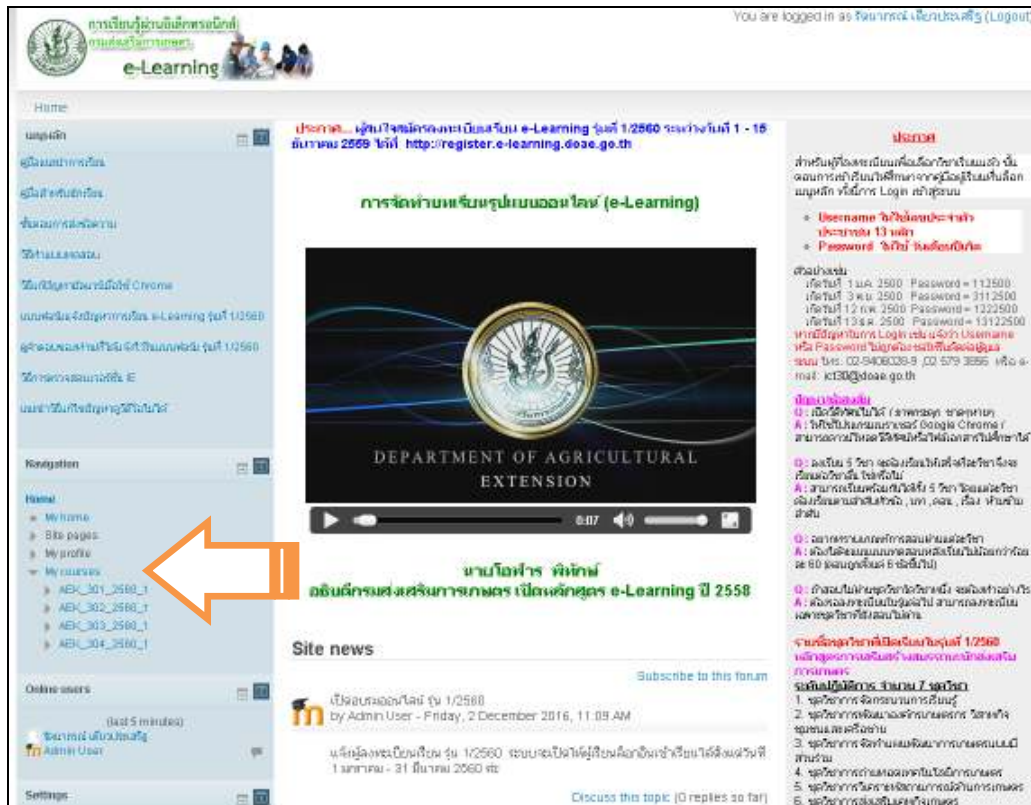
การเรียนรู้ผ่านสื่ออิเล็กทรอนิกส์
กรมส่งเสริมการเกษตร
e-Learning

You are logged in as จันทาภรณ์ เลียบประเสริฐ (Logout)

Home

เมนูหลัก
คู่มือแนะนำการเรียน
คู่มือสำหรับผู้เรียน
ขั้นตอนการสมัครสมาชิก
วิธีทำแบบทดสอบ
วิธีแก้ปัญหาเมื่อใช้ Chrome
แบบฟอร์มแจ้งปัญหาการเรียน e-Learning รุ่นที่ 1/2560
ผู้สอบผ่านหลักสูตร รุ่นที่ 1/2560
วิธีการตรวจสอบเวอร์ชั่น IE
แนวทางแก้ไขปัญหาผู้ใช้งาน

Navigation
Home
My home
Site pages
My profile
My courses
AEK_301_2560_1
AEK_302_2560_1
AEK_303_2560_1
AEK_304_2560_1

Online users
(last 5 minutes)
จันทาภรณ์ เลียบประเสริฐ
Admin User

Settings

ประกาศ... ผู้สนใจสมัครลงทะเบียนเรียน e-Learning รุ่นที่ 1/2560 ระหว่างวันที่ 1 - 15 ธันวาคม 2559 ได้ที่ http://register.e-learning.doae.go.th

การจัดทำบทเรียนรูปแบบออนไลน์ (e-Learning)

DEPARTMENT OF AGRICULTURAL EXTENSION

0:07

นายโอภาส พิทักษ์
อธิบดีกรมส่งเสริมการเกษตร เปิดหลักสูตร e-Learning ปี 2558

Site news
Subscribe to this forum
เปิดอบรมออนไลน์ รุ่น 1/2560
by Admin User - Friday, 2 December 2016, 11:09 AM
แจ้งผู้ลงทะเบียนเรียน รุ่น 1/2560 ระบบจะเปิดให้ผู้เรียนเลือกเข้าเรียนได้ตั้งแต่วันที่ 1 มกราคม - 31 มีนาคม 2560 ค่ะ
Discuss this topic (0 replies so far)

ประกาศ
สำหรับผู้ที่ลงทะเบียนเพื่อเลือกวิชาเรียนแล้ว ขั้นตอนการเข้าเรียนวิชาที่ลงทะเบียน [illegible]
Username ให้ใช้เลขประจำตัวประชาชน 13 หลัก
Password ให้ใช้ วันเดือนปีเกิด
ตัวอย่างเช่น
เกิดวันที่ 1 ม.ค. 2500 Password = 112500
เกิดวันที่ 3 พ.ย. 2500 Password = 3112500
เกิดวันที่ 12 ก.พ. 2500 Password = 1222500
เกิดวันที่ 13 ธ.ค. 2500 Password = 13122500
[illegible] Username หรือ Password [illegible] โทร. 02-9406028-9 ,02 579 3556 หรือ e-mail: ict30@doae.go.th
ถามตอบ
Q : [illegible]
A : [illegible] Google Chrome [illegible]
Q : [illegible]
A : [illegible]
Q : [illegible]
A : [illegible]
Q : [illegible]
A : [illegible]
รายชื่อชุดวิชาที่เปิดเรียนในรุ่นที่ 1/2560
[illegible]
ระดับปฏิบัติการ จำนวน 7 ชุดวิชา
1. ชุดวิชาการจัดกระบวนการเรียนรู้
2. ชุดวิชา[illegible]
3. ชุดวิชา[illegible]
4. ชุดวิชา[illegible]
5. ชุดวิชา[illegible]
6. ชุดวิชา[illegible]